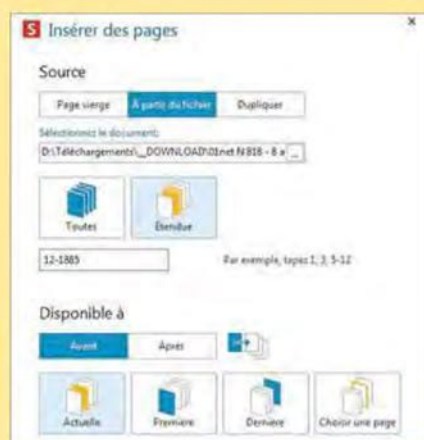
S Insérer des pages

×

Source

Page vierge | À partir du fichier | Dupliquer

Sélectionnez le document:

D:\Téléchargements\__DOWNLOAD\01net N 816 - 8 a ...

Toutes

Étendue

12-1885

Par exemple, tapez 1, 3, 5-12

Disponible à

Avant | Après

Actuelle

Première

Dernière

Choisir une page